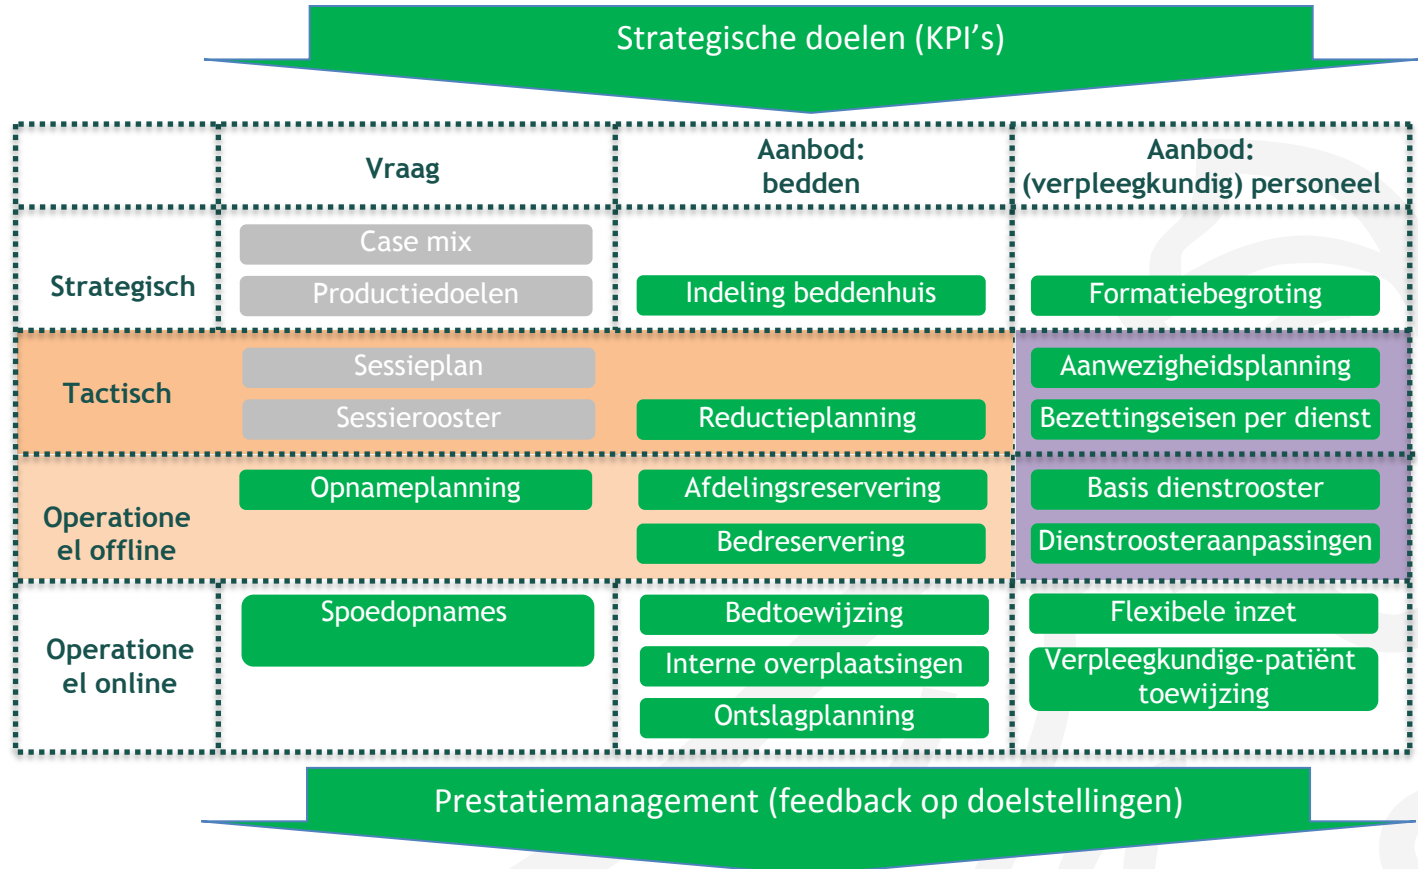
Strategische doelen (KPI's)

| | Vraag | Aanbod: bedden | Aanbod: (verpleegkundig) personeel |
|---|---|---|---|
| Strategisch | Case mix<br>Productiedoelen | Indeling beddenhuis | Formatiebegroting |
| Tactisch | Sessieplan<br>Sessierooster | Reductieplanning | Aanwezigheidsplanning<br>Bezettingseisen per dienst |
| Operationeel offline | Opnameplanning | Afdelingsreservering<br>Bedreservering | Basis dienstrooster<br>Dienstroosteraanpassingen |
| Operationeel online | Spoedopnames | Bedtoewijzing<br>Interne overplaatsingen<br>Ontslagplanning | Flexibele inzet<br>Verpleegkundige-patiënt toewijzing |

Prestatiemanagement (feedback op doelstellingen)